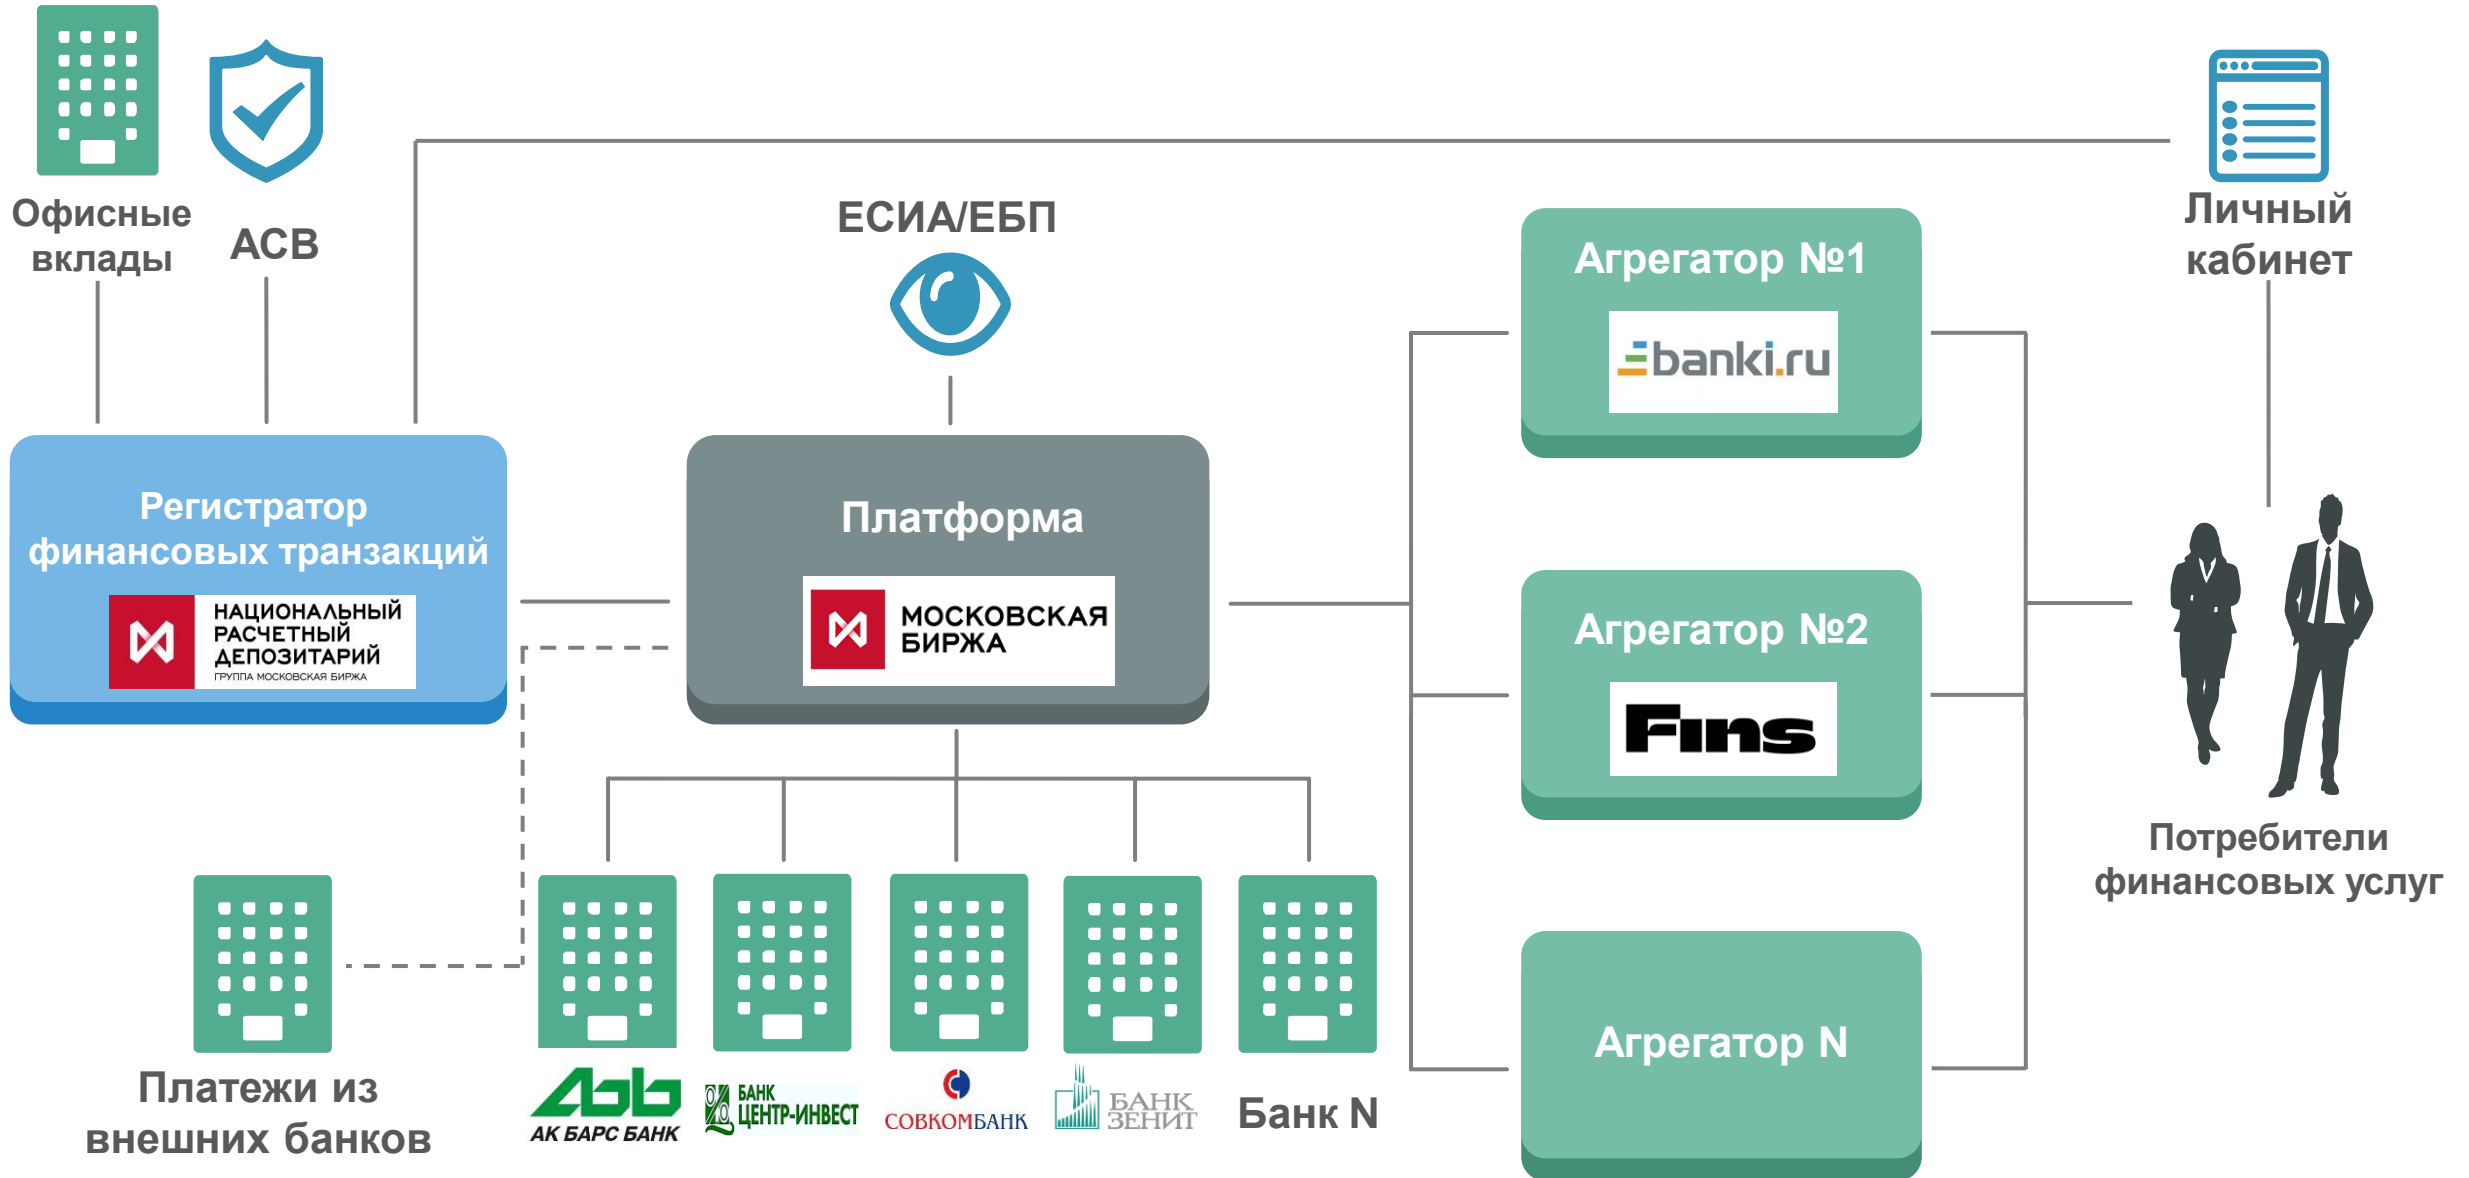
Офисные вклады

АСВ

ЕСИА/ЕБП

Личный кабинет

Агрегатор №1

banki.ru

Регистратор финансовых транзакций

НАЦИОНАЛЬНЫЙ РАСЧЕТНЫЙ ДЕПОЗИТАРИЙ
ГРУППА МОСКОВСКАЯ БИРЖА

Платформа

МОСКОВСКАЯ БИРЖА

Агрегатор №2

Fins

Потребители финансовых услуг

Агрегатор N

Платежи из внешних банков

АК БАРС БАНК

БАНК ЦЕНТР-ИНВЕСТ

СОВКОМБАНК

БАНК ЗЕНИТ

Банк N